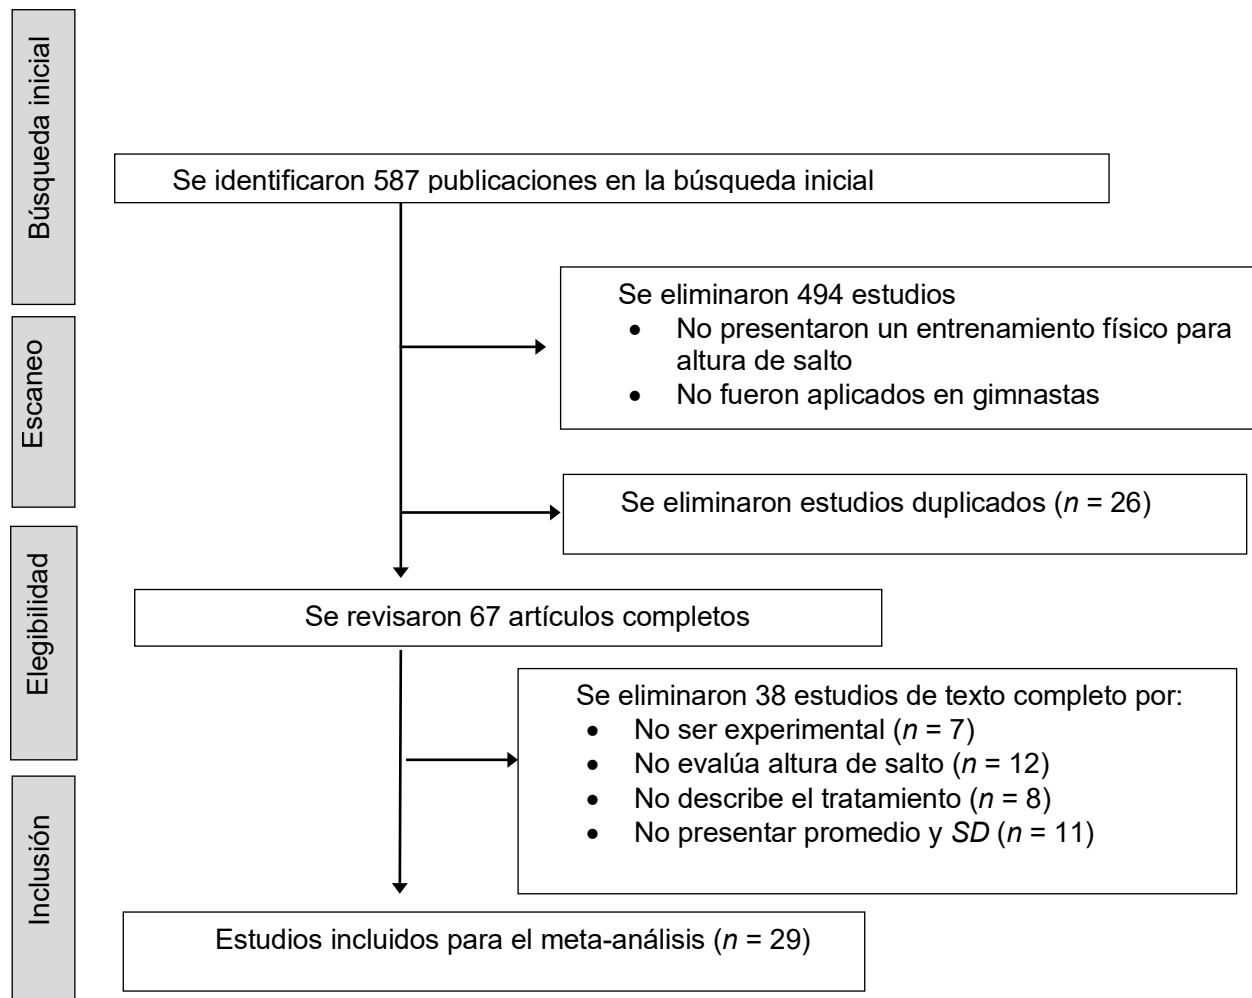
Búsqueda inicial

Se identificaron 587 publicaciones en la búsqueda inicial

Escaneo

Se eliminaron 494 estudios
- No presentaron un entrenamiento físico para altura de salto
- No fueron aplicados en gimnastas

Se eliminaron estudios duplicados ($n$ = 26)

Elegibilidad

Se revisaron 67 artículos completos

Se eliminaron 38 estudios de texto completo por:
- No ser experimental ($n$ = 7)
- No evalúa altura de salto ($n$ = 12)
- No describe el tratamiento ($n$ = 8)
- No presentar promedio y $SD$ ($n$ = 11)

Inclusión

Estudios incluidos para el meta-análisis ($n$ = 29)